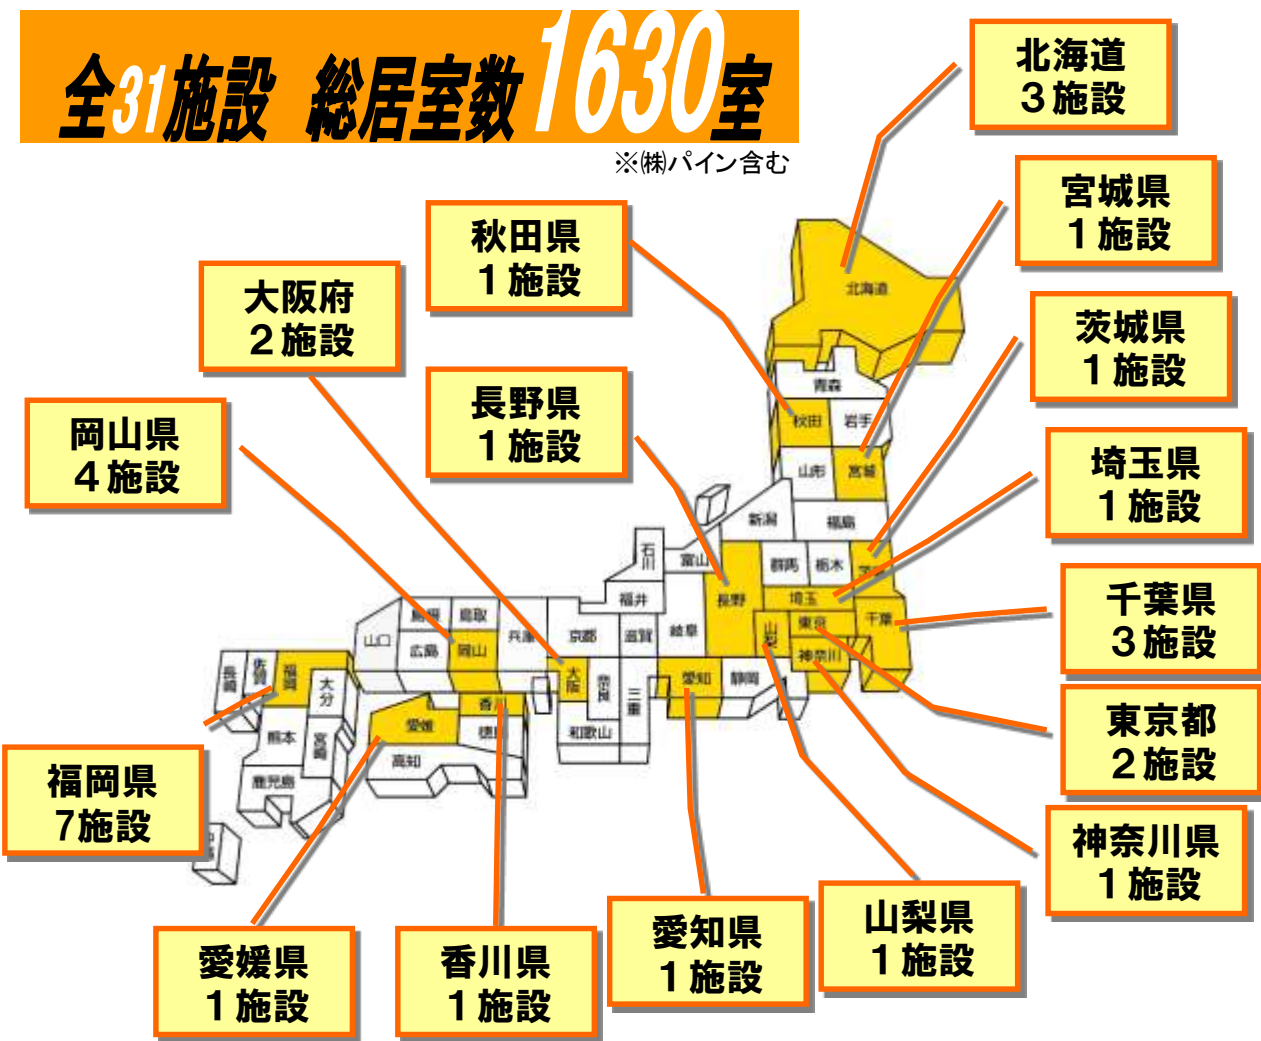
全31施設 総居室数1630室

※㈱パイン含む

北海道
3施設

宮城県
1施設

秋田県
1施設

大阪府
2施設

茨城県
1施設

長野県
1施設

岡山県
4施設

埼玉県
1施設

千葉県
3施設

東京都
2施設

福岡県
7施設

神奈川県
1施設

山梨県
1施設

愛知県
1施設

愛媛県
1施設

香川県
1施設

北海道
青森
秋田
岩手
山形
宮城
新潟
福島
石川
富山
群馬
栃木
茨城
福井
長野
埼玉
千葉
東京
山梨
神奈川
島根
鳥取
兵庫
京都
滋賀
岐阜
山口
広島
岡山
大阪
奈良
三重
愛知
静岡
長崎
佐賀
福岡
大分
愛媛
香川
徳島
和歌山
熊本
宮崎
高知
鹿児島